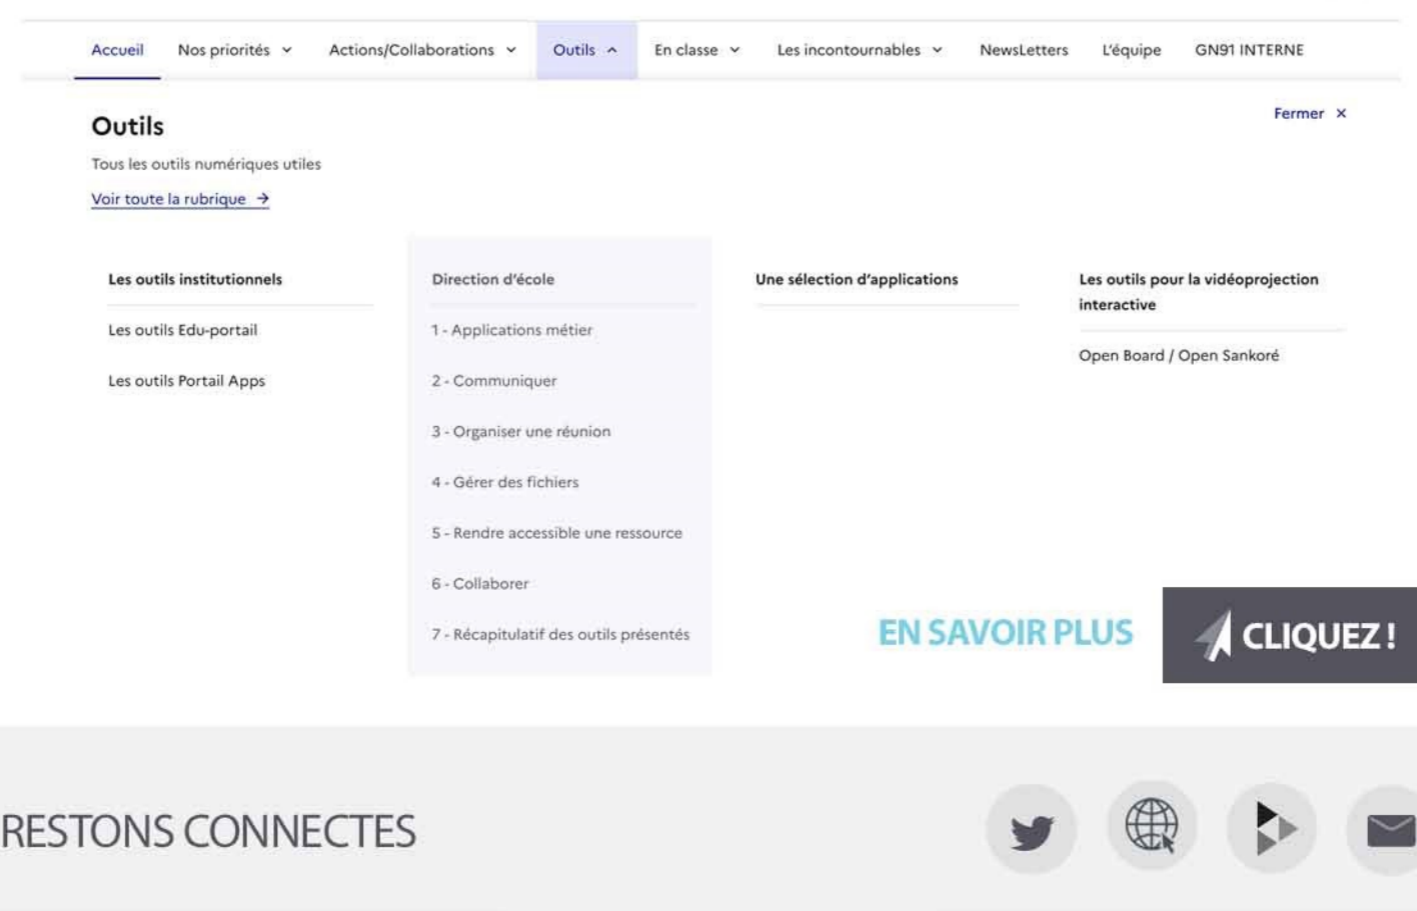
Accueil Nos priorités Actions/Collaborations Outils En classe Les incontournables NewsLetters L'équipe GN91 INTERNE

Outils

Fermer ×

Tous les outils numériques utiles

Voir toute la rubrique →

Les outils institutionnels

Les outils Edu-portail

Les outils Portail Apps

Direction d'école

1 - Applications métier

2 - Communiquer

3 - Organiser une réunion

4 - Gérer des fichiers

5 - Rendre accessible une ressource

6 - Collaborer

7 - Récapitulatif des outils présentés

Une sélection d'applications

Les outils pour la vidéoprojection interactive

Open Board / Open Sankoré

EN SAVOIR PLUS

CLIQUEZ !

RESTONS CONNECTES